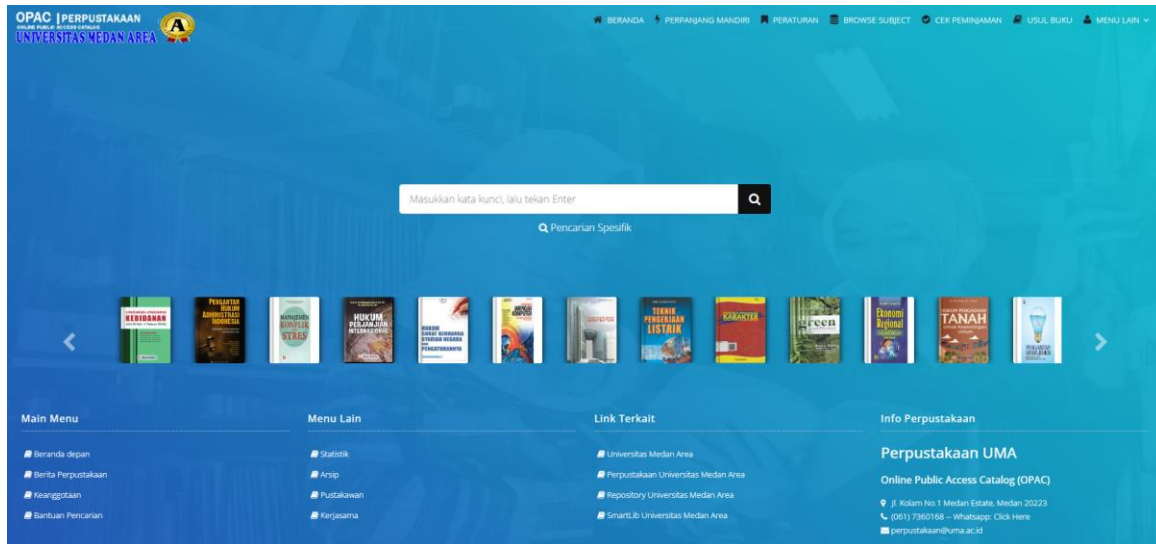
OPAC | PERPUSTAKAAN
ONLINE PUBLIC ACCESS CATALOG
UNIVERSITAS MEDAN AREA

BERANDA   PERPANJANG MANDIRI   PERATURAN   BROWSE SUBJECT   CEK PEMINJAMAN   USUL BUKU   MENU LAIN

Masukkan kata kunci, lalu tekan Enter

Pencarian Spesifik

KEBIDANAN
PENGANTAR HUKUM ADMINISTRASI INDONESIA
MANAJEMEN KONFLIK & STRES
HUKUM PERJANJIAN INTERNASIONAL
HUKUM SURAT BERHARGA SYARIAH NEGARA DAN PENGATURANNYA
TEKNIK PENGERJAAN LISTRIK
KARAKTER
Green
Ekonomi Regional
TANAH

Main Menu
Beranda depan
Berita Perpustakaan
Keanggotaan
Bantuan Pencarian

Menu Lain
Statistik
Arsip
Pustakawan
Kerjasama

Link Terkait
Universitas Medan Area
Perpustakaan Universitas Medan Area
Repository Universitas Medan Area
SmartLib Universitas Medan Area

Info Perpustakaan
Perpustakaan UMA
Online Public Access Catalog (OPAC)
Jl. Kolam No.1 Medan Estate, Medan 20223
(061) 7360168 -- Whatsapp: Click Here
perpustakaan@uma.ac.id